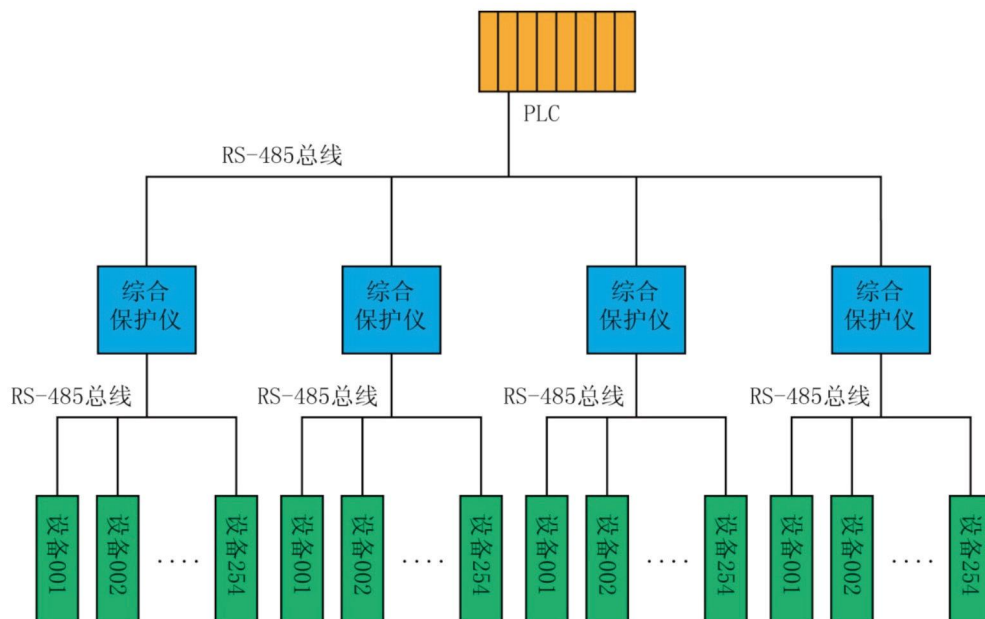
PLC

RS-485总线

综合保护仪

综合保护仪

综合保护仪

综合保护仪

RS-485总线

RS-485总线

RS-485总线

RS-485总线

设备001

设备002

....

设备254

设备001

设备002

....

设备254

设备001

设备002

....

设备254

设备001

设备002

....

设备254